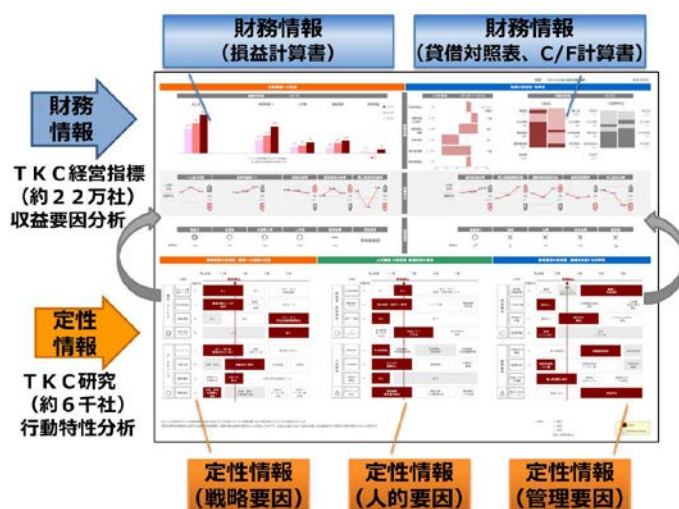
財務情報
（損益計算書）

財務情報
（貸借対照表、C/F計算書）

財務情報

ＴＫＣ経営指標
（約２２万社）
収益要因分析

定性情報

ＴＫＣ研究
（約６千社）
行動特性分析

定性情報
（戦略要因）

定性情報
（人的要因）

定性情報
（管理要因）